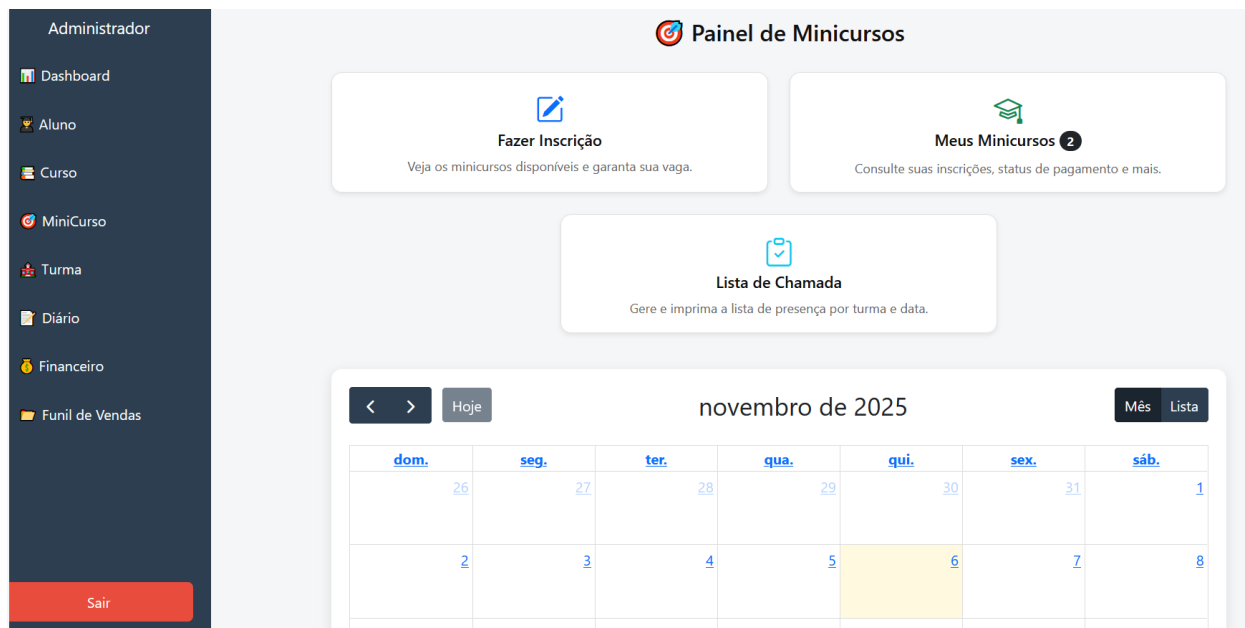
Administrador

Dashboard

Aluno

Curso

MiniCurso

Turma

Diário

Financeiro

Funil de Vendas

Sair

Painel de Minicursos

Fazer Inscrição
Veja os minicursos disponíveis e garanta sua vaga.

Meus Minicursos 2
Consulte suas inscrições, status de pagamento e mais.

Lista de Chamada
Gere e imprima a lista de presença por turma e data.

< > Hoje

novembro de 2025

Mês Lista

| dom. | seg. | ter. | qua. | qui. | sex. | sáb. |
|---|---|---|---|---|---|---|
| 26 | 27 | 28 | 29 | 30 | 31 | 1 |
| 2 | 3 | 4 | 5 | 6 | 7 | 8 |